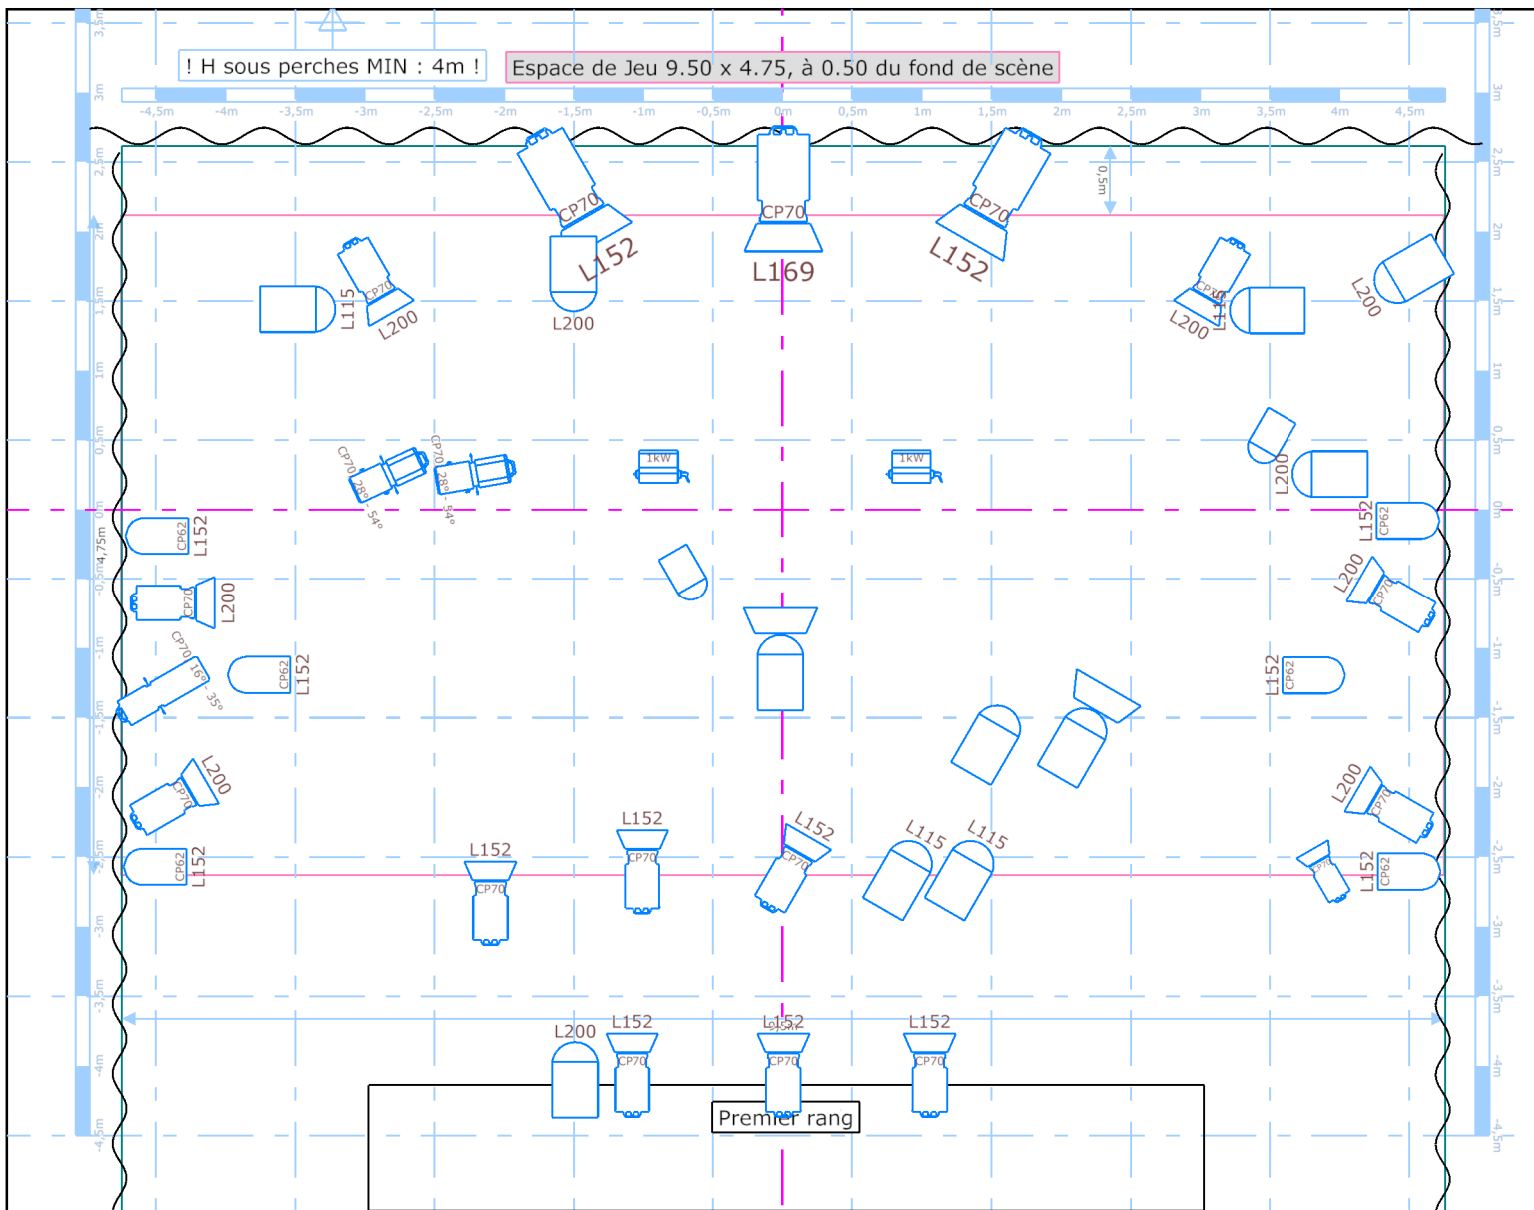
! H sous perches MIN : 4m !

Espace de Jeu 9.50 x 4.75, à 0.50 du fond de scène

-4,5m -4m -3,5m -3m -2,5m -2m -1,5m -1m -0,5m 0m 0,5m 1m 1,5m 2m 2,5m 3m 3,5m 4m 4,5m

3,5m 3m 2,5m 2m 1,5m 1m 0,5m 0m -0,5m -1m -1,5m -2m -2,5m -3m -3,5m -4m -4,5m

0,5m

4,75m

CP70 L152 CP70 L169 CP70 L152

L115 CP70 L200 L200 L200 CP70 L115 L200

CP70 28° - 54° CP70 28° 54° 1kW 1kW L200

CP62 L152 CP62 L152

CP70 L200 L200 CP70

CP70 16° - 35° CP62 L152 L152 CP62

L200 CP70 L200 CP70

L152 CP70 L152 CP70 L152 CP70 L115 L115

CP62 L152 CP70 L152 CP62

L200 L152 CP70 L152 CP70 L152 CP70

Premier rang